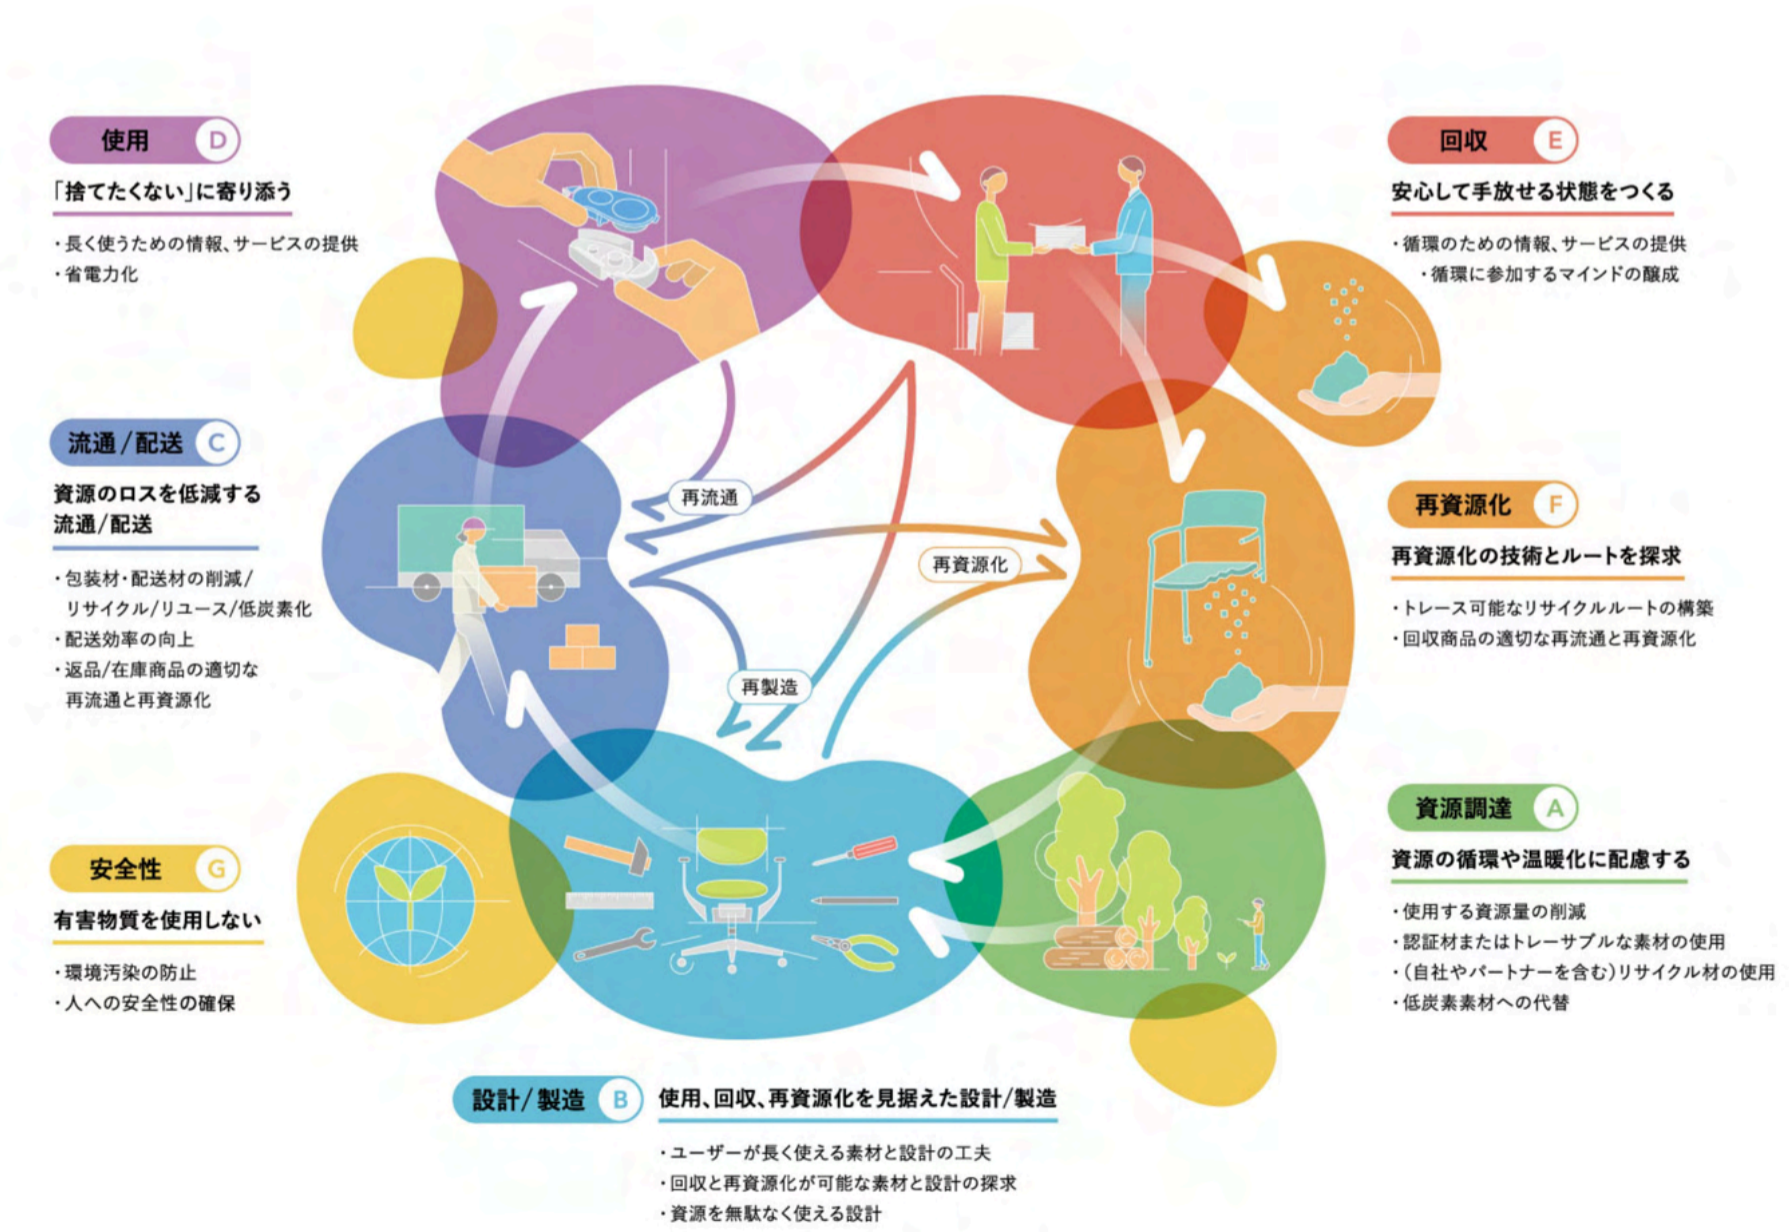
使用 D

「捨てたくない」に寄り添う

・長く使うための情報、サービスの提供
・省電力化

回収 E

安心して手放せる状態をつくる

・循環のための情報、サービスの提供
・循環に参加するマインドの醸成

流通/配送 C

資源のロスを低減する流通/配送

・包装材・配送材の削減/リサイクル/リユース/低炭素化
・配送効率の向上
・返品/在庫商品の適切な再流通と再資源化

再流通

再資源化

再製造

再資源化 F

再資源化の技術とルートを探求

・トレース可能なリサイクルルートの構築
・回収商品の適切な再流通と再資源化

資源調達 A

資源の循環や温暖化に配慮する

・使用する資源量の削減
・認証材またはトレーサブルな素材の使用
・(自社やパートナーを含む)リサイクル材の使用
・低炭素素材への代替

安全性 G

有害物質を使用しない

・環境汚染の防止
・人への安全性の確保

設計/製造 B

使用、回収、再資源化を見据えた設計/製造

・ユーザーが長く使える素材と設計の工夫
・回収と再資源化が可能な素材と設計の探求
・資源を無駄なく使える設計